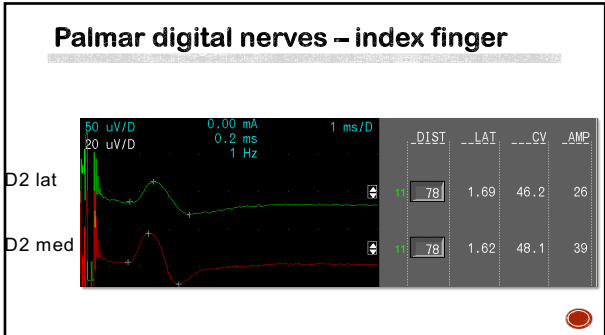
Palmar digital nerves – index finger

50 uV/D
20 uV/D
0.00 mA
0.2 ms
1 Hz
1 ms/D

D2 lat
D2 med

| | DIST | LAT | CV | AMP |
|---|---|---|---|---|
| 11 | 78 | 1.69 | 46.2 | 26 |
| 11 | 78 | 1.62 | 48.1 | 39 |